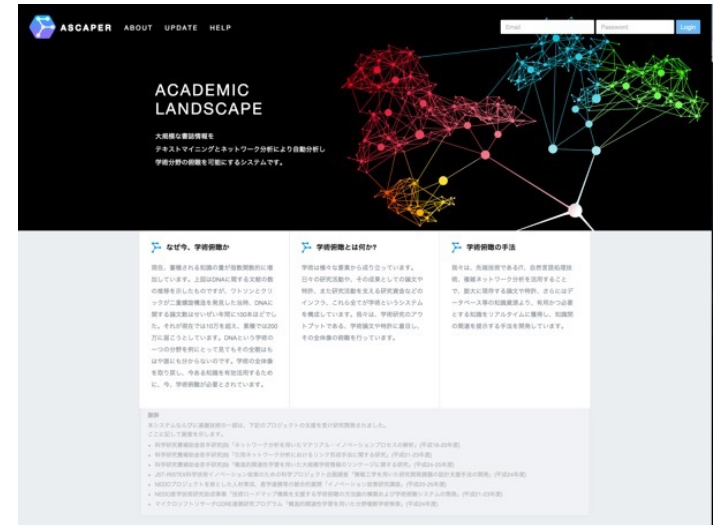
ASCAPER ABOUT UPDATE HELP

Email Password Login

ACADEMIC LANDSCAPE

大規模な書誌情報を
テキストマイニングとネットワーク分析により自動分析し
学術分野の俯瞰を可能にするシステムです。

なぜ今、学術俯瞰か

現在、蓄積される知識の量が指数関数的に増加しています。上図はDNAに関する文献の数の推移を示したものですが、ワトソンとクリックが二重螺旋構造を発見した当時、DNAに関する論文数はせいぜい年間に100本ほどでした。それが現在では10万を超え、累積では200万に届こうとしています。DNAという学問の一つの分野を例にとって見てもその全貌はもはや誰にも分からないのです。学術の全体像を取り戻し、今ある知識を有効活用するために、今、学術俯瞰が必要とされています。

学術俯瞰とは何か?

学術は様々な要素から成り立っています。日々の研究活動や、その成果としての論文や特許、また研究活動を支える研究資金などのインフラ、これら全てが学術というシステムを構成しています。我々は、学術研究のアウトプットである、学術論文や特許に着目し、その全体像の俯瞰を行っています。

学術俯瞰の手法

我々は、先端技術である2、自然言語処理技術、書籍ネットワーク分析を活用することで、膨大に発行する論文や特許、さらにはデータベース等の知識資源より、有用かつ必要とする知識をリアルタイムに獲得し、知識間の関連を提示する手法を開発しています。

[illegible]